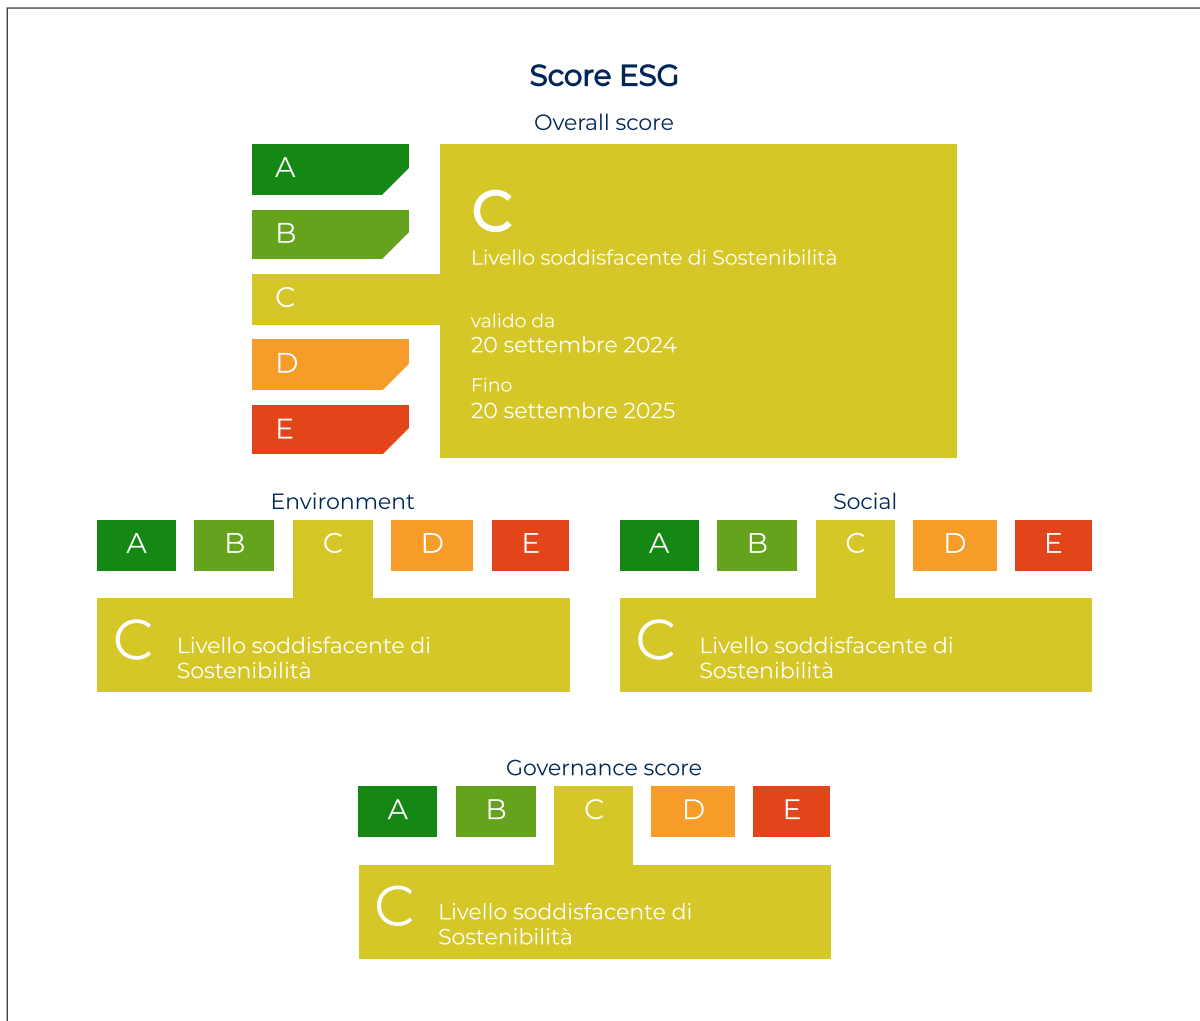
Score ESG

Overall score

A

B

C

D

E

C

Livello soddisfacente di Sostenibilità

valido da
20 settembre 2024

Fino
20 settembre 2025

Environment

A B C D E

C Livello soddisfacente di Sostenibilità

Social

A B C D E

C Livello soddisfacente di Sostenibilità

Governance score

A B C D E

C Livello soddisfacente di Sostenibilità